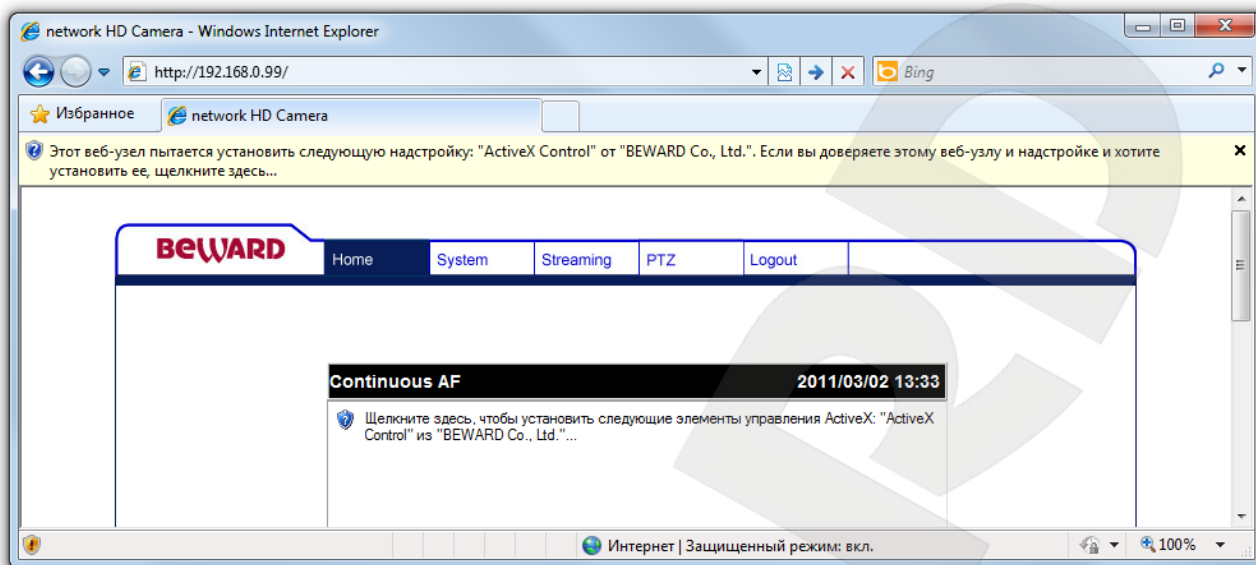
network HD Camera - Windows Internet Explorer

http://192.168.0.99/

Bing

Избранное

network HD Camera

Этот веб-узел пытается установить следующую надстройку: "ActiveX Control" от "BEWARD Co., Ltd.". Если вы доверяете этому веб-узлу и надстройке и хотите установить ее, щелкните здесь...

BEWARD

Home | System | Streaming | PTZ | Logout

Continuous AF 2011/03/02 13:33

Щелкните здесь, чтобы установить следующие элементы управления ActiveX: "ActiveX Control" из "BEWARD Co., Ltd."...

Интернет | Защищенный режим: вкл.

100%